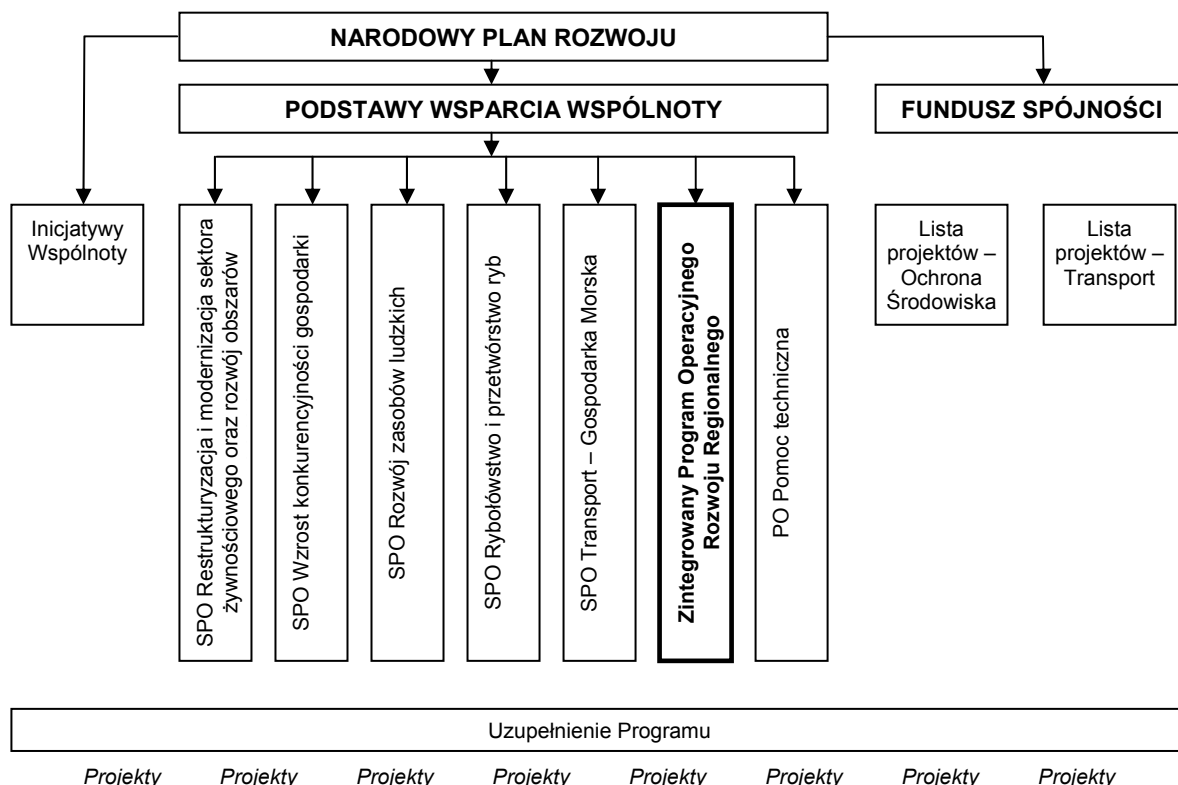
NARODOWY PLAN ROZWOJU

PODSTAWY WSPARCIA WSPÓLNOTY

FUNDUSZ SPÓJNOŚCI

Inicjatywy Wspólnoty

SPO Restrukturyzacja i modernizacja sektora żywnościowego oraz rozwój obszarów

SPO Wzrost konkurencyjności gospodarki

SPO Rozwój zasobów ludzkich

SPO Rybołówstwo i przetwórstwo ryb

SPO Transport – Gospodarka Morska

**Zintegrowany Program Operacyjnego Rozwoju Regionalnego**

PO Pomoc techniczna

Lista projektów – Ochrona Środowiska

Lista projektów – Transport

Uzupełnienie Programu

*Projekty* *Projekty* *Projekty* *Projekty* *Projekty* *Projekty* *Projekty* *Projekty*